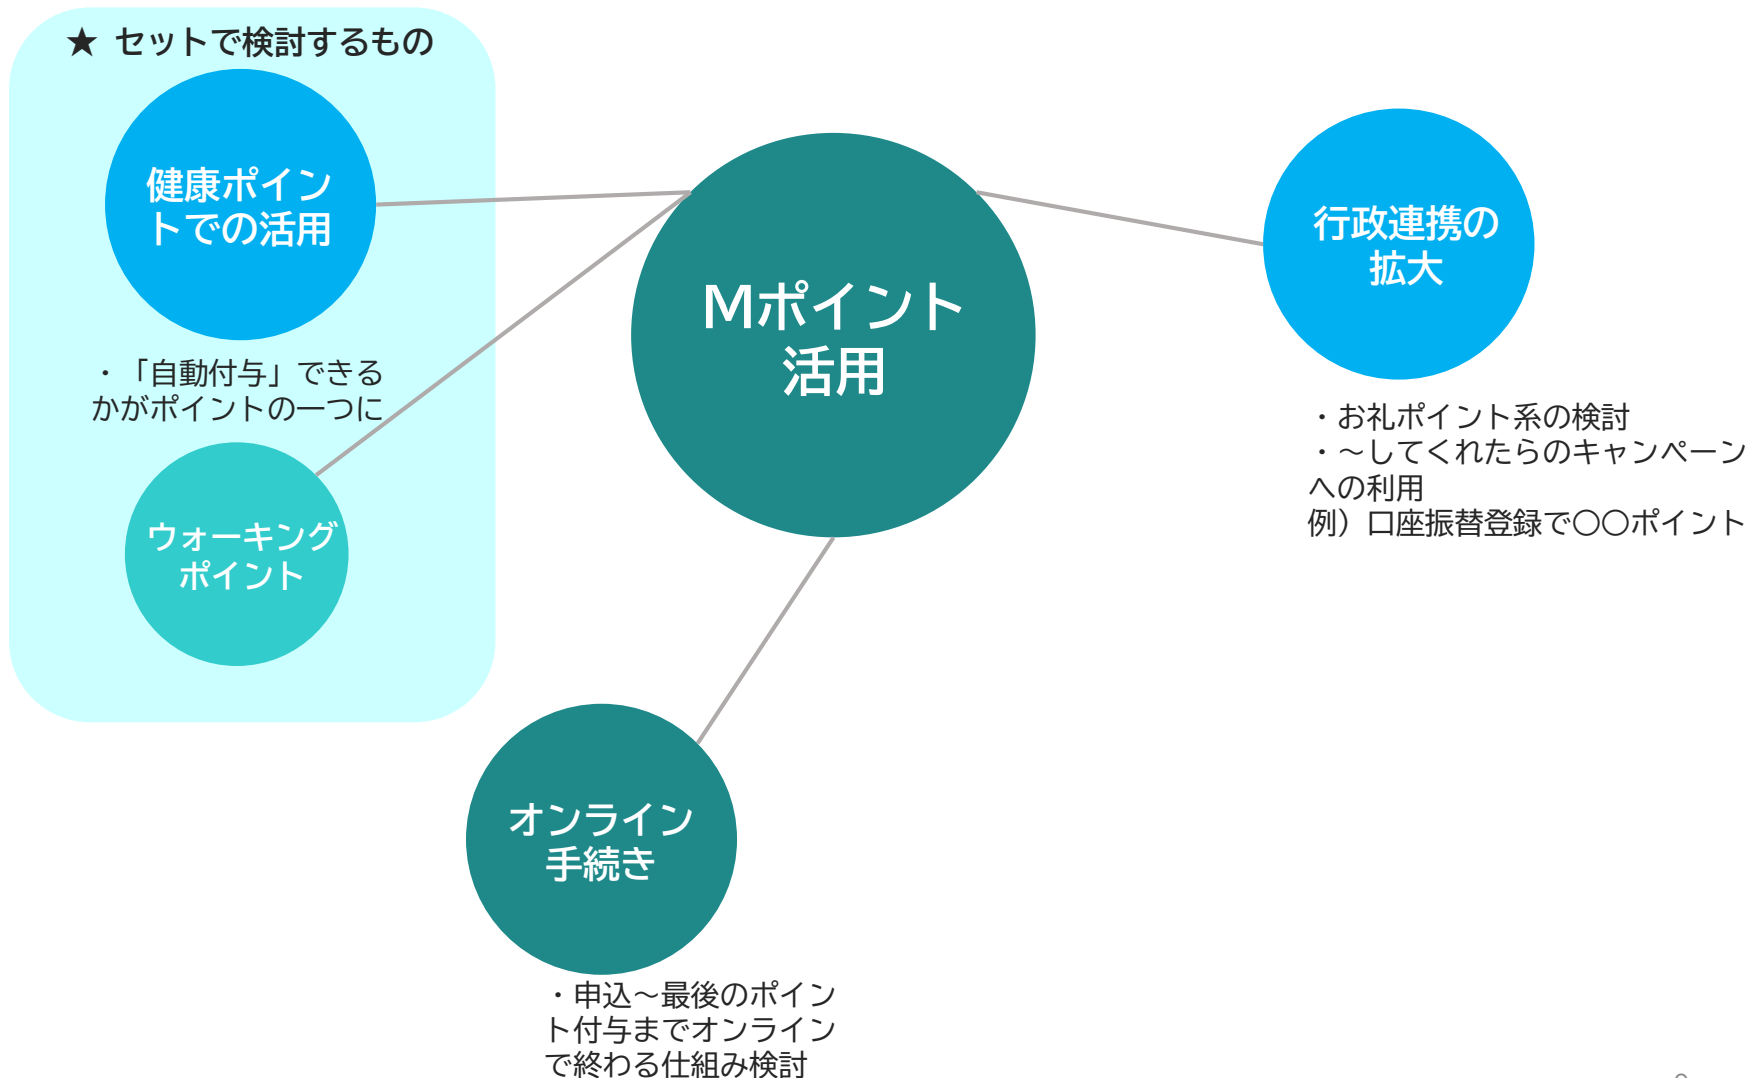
★ セットで検討するもの

健康ポイントでの活用

・「自動付与」できるかがポイントの一つに

ウォーキングポイント

Mポイント活用

行政連携の拡大

・お礼ポイント系の検討
・～してくれたらのキャンペーンへの利用
例）口座振替登録で〇〇ポイント

オンライン手続き

・申込～最後のポイント付与までオンラインで終わる仕組み検討